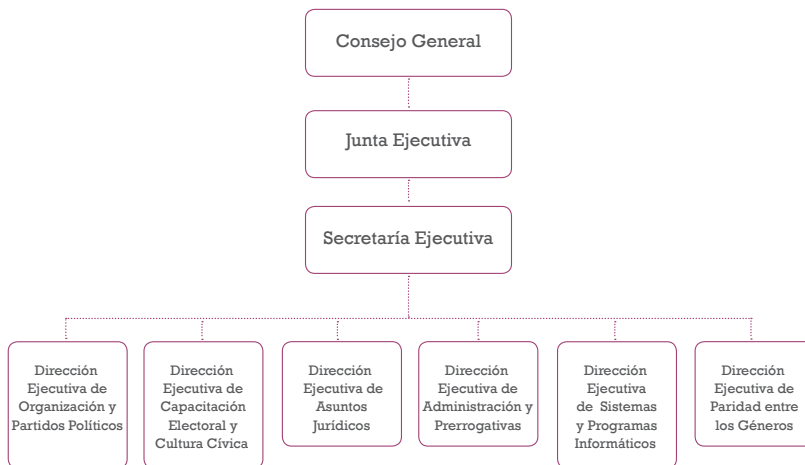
Consejo General

Junta Ejecutiva

Secretaría Ejecutiva

Dirección Ejecutiva de Organización y Partidos Políticos

Dirección Ejecutiva de Capacitación Electoral y Cultura Cívica

Dirección Ejecutiva de Asuntos Jurídicos

Dirección Ejecutiva de Administración y Prerrogativas

Dirección Ejecutiva de Sistemas y Programas Informáticos

Dirección Ejecutiva de Paridad entre los Géneros